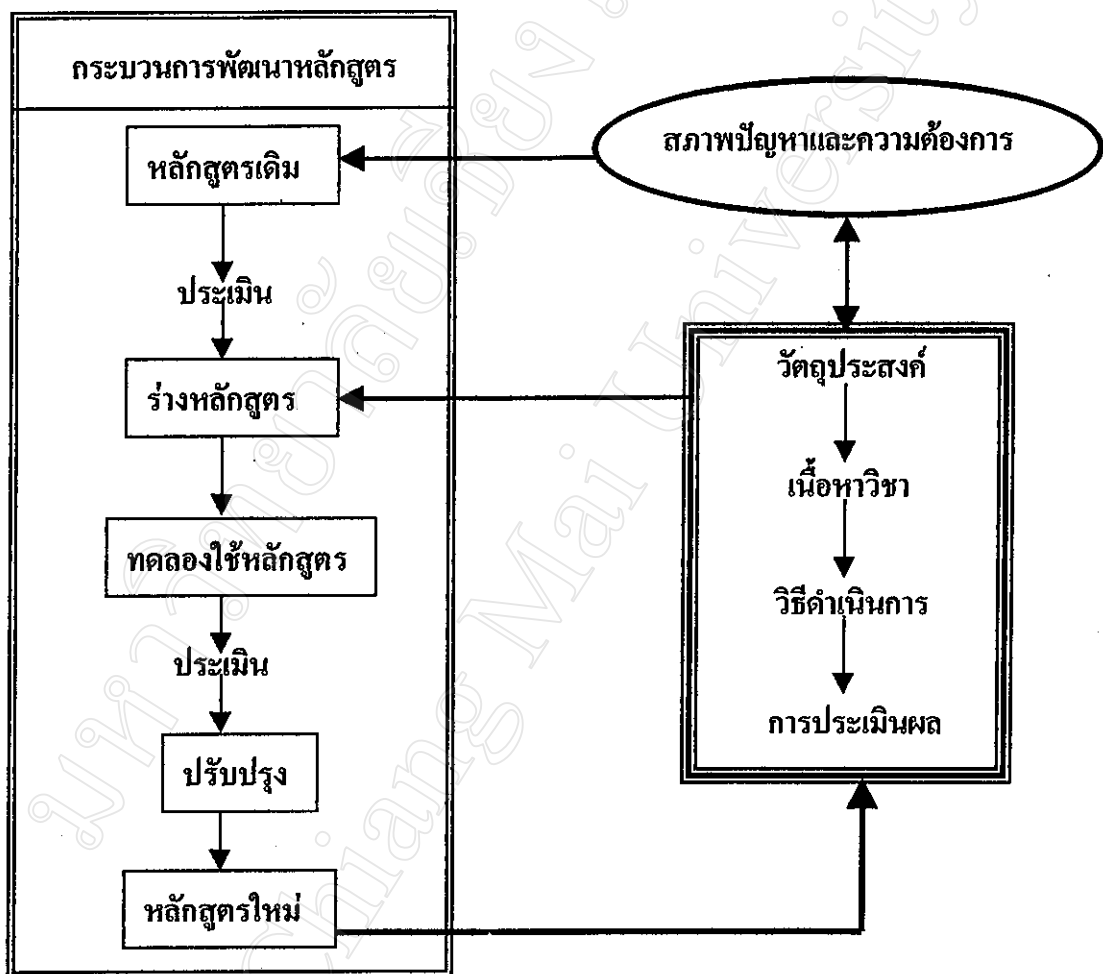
กระบวนการพัฒนาหลักสูตร

หลักสูตรเดิม

ประเมิน

ร่างหลักสูตร

ทดลองใช้หลักสูตร

ประเมิน

ปรับปรุง

หลักสูตรใหม่

สภาพปัญหาและความต้องการ

วัตถุประสงค์

เนื้อหาวิชา

วิธีดำเนินการ

การประเมินผล

มหาวิทยาลัยเชียงใหม่
Chiang Mai University